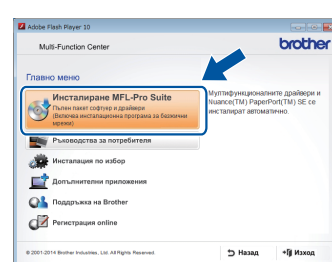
Adobe Flash Player 10

Multi-Function Center

brother

Главно меню

Инсталиране MFL-Pro Suite
Пълен пакет софтуер и драйвери
(Включва инсталационна програма за безжични мрежи)

Мултифункционалните драйвери и Nuance(TM) PaperPort(TM) SE се инсталират автоматично.

Ръководства за потребителя

Инсталация по избор

Допълнителни приложения

Поддръжка на Brother

Регистрация online

© 2001-2014 Brother Industries, Ltd. All Rights Reserved.

Назад

Изход